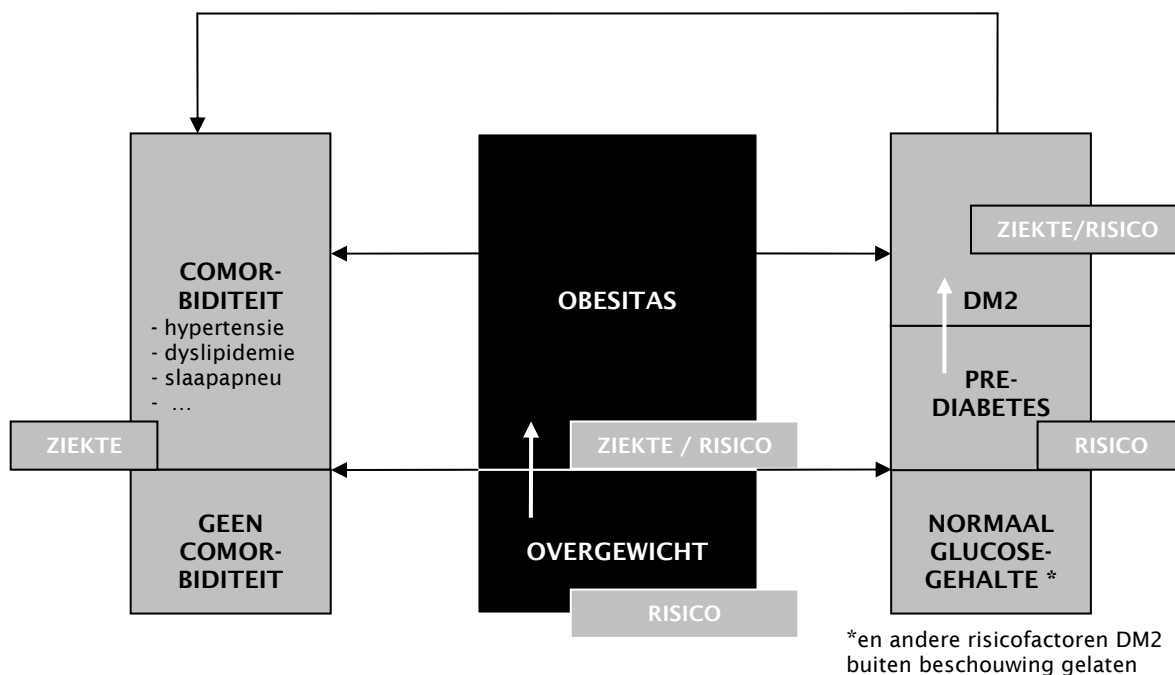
COMOR-
BIDITEIT
- hypertensie
- dyslipidemie
- slaapapneu
- …

ZIEKTE

GEEN
COMOR-
BIDITEIT

OBESITAS

ZIEKTE / RISICO

OVERGEWICHT

RISICO

ZIEKTE/RISICO

DM2

PRE-
DIABETES

RISICO

NORMAAL
GLUCOSE-
GEHALTE *

*en andere risicofactoren DM2 buiten beschouwing gelaten